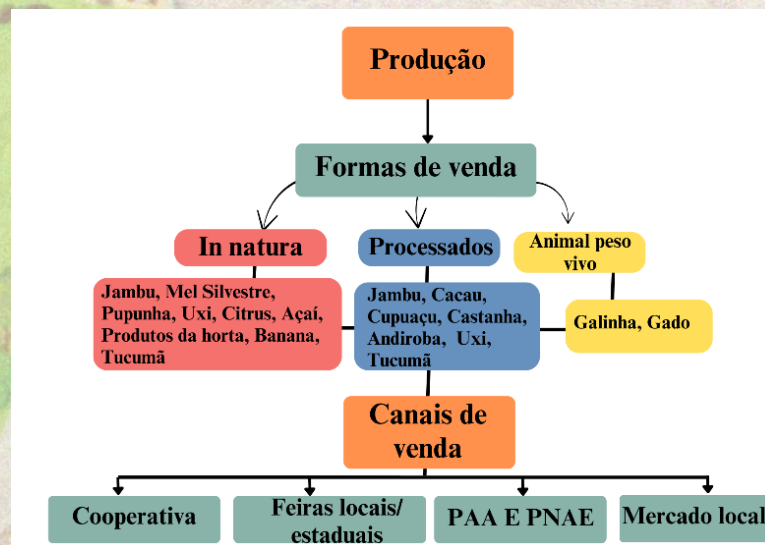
Produção

Formas de venda

In natura

Processados

Animal peso vivo

Jambu, Mel Silvestre, Pupunha, Uxi, Citrus, Açaí, Produtos da horta, Banana, Tucumã

Jambu, Cacau, Cupuaçu, Castanha, Andiroba, Uxi, Tucumã

Galinha, Gado

Canais de venda

Cooperativa

Feiras locais/ estaduais

PAA E PNAE

Mercado local